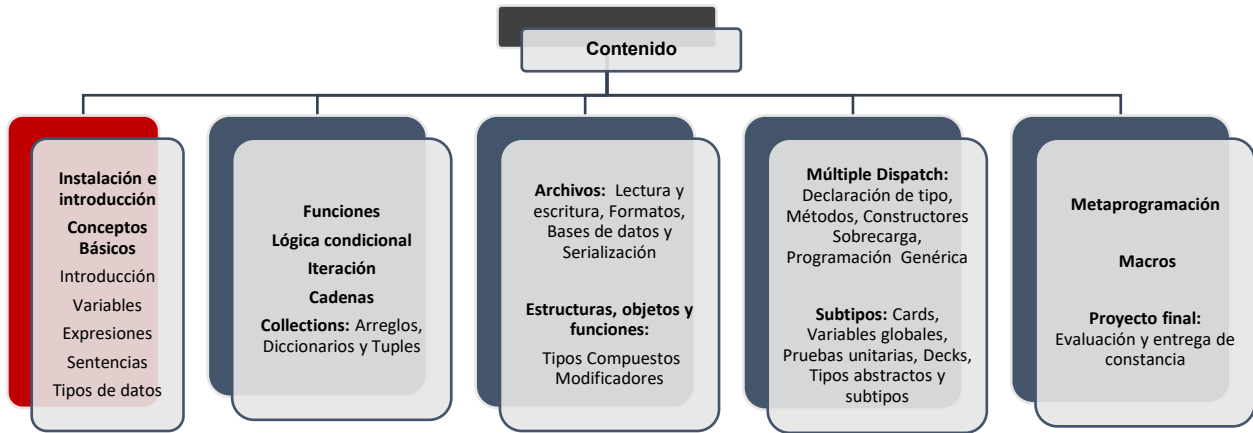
Contenido

Instalación e introducción
Conceptos Básicos
Introducción
Variables
Expresiones
Sentencias
Tipos de datos

Funciones
Lógica condicional
Iteración
Cadenas
Collections: Arreglos, Diccionarios y Tuples

Archivos: Lectura y escritura, Formatos, Bases de datos y Serialización

Estructuras, objetos y funciones:
Tipos Compuestos
Modificadores

Múltiple Dispatch: Declaración de tipo, Métodos, Constructores Sobrecarga, Programación Genérica

Subtipos: Cards, Variables globales, Pruebas unitarias, Decks, Tipos abstractos y subtipos

Metaprogramación

Macros

Proyecto final: Evaluación y entrega de constancia